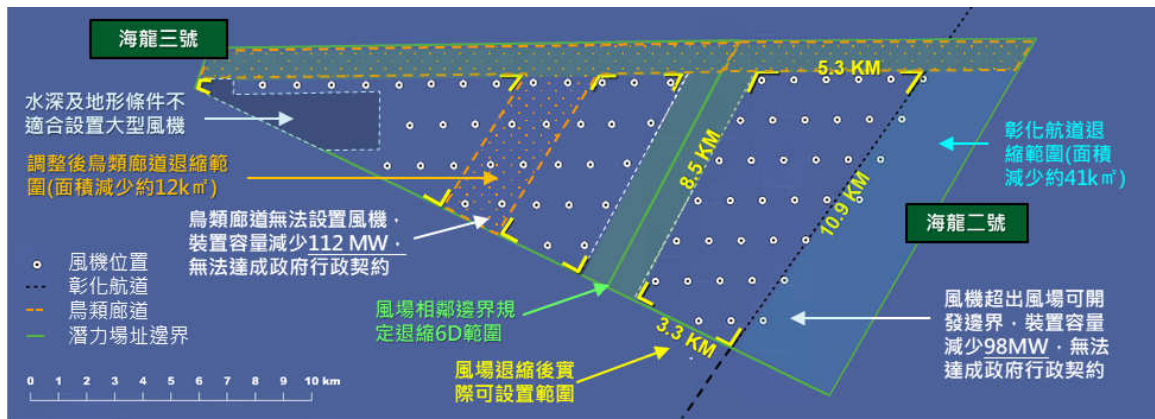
海龍三號

水深及地形條件不適合設置大型風機

調整後鳥類廊道退縮範圍(面積減少約12k㎡)

鳥類廊道無法設置風機，裝置容量減少112 MW，無法達成政府行政契約

風機位置
彰化航道
鳥類廊道
潛力場址邊界

0 1 2 3 4 5 6 7 8 9 10 km

5.3 KM
8.5 KM
10.9 KM
3.3 KM

風場相鄰邊界規定退縮6D範圍

風場退縮後實際可設置範圍

彰化航道退縮範圍(面積減少約41k㎡)

海龍二號

風機超出風場可開發邊界，裝置容量減少98MW，無法達成政府行政契約